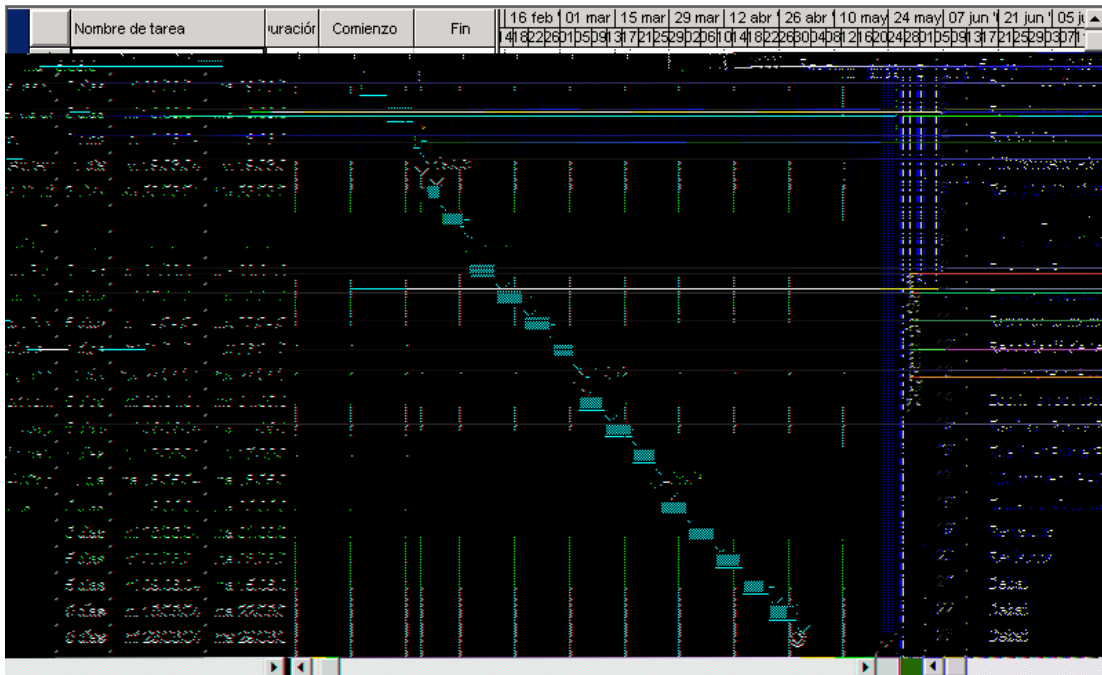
| Nombre de tarea | uración | Comienzo | Fin |
|---|---|---|---|

16 feb | 01 mar | 15 mar | 29 mar | 12 abr | 26 abr | 10 may | 24 may | 07 jun | 21 jun | 05 ju

14 18 22 26 01 05 09 13 17 21 25 29 02 06 10 14 18 22 26 30 04 08 12 16 20 24 28 01 05 09 13 17 21 25 29 03 07

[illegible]

5 días
5 días
5 días
5 días
5 días

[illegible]